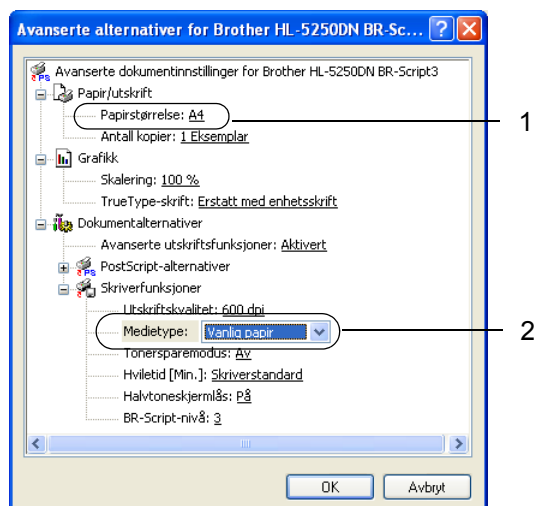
Avanserte alternativer for Brother HL-5250DN BR-Sc...

Avanserte dokumentinnstillinger for Brother HL-5250DN BR-Script3
Papir/utskrift
Papirstørrelse: A4
Antall kopier: 1 Eksemplar
Grafikk
Skalering: 100 %
TrueType-skrift: Erstatt med enhetsskrift
Dokumentalternativer
Avanserte utskriftsfunksjoner: Aktivert
PostScript-alternativer
Skriverfunksjoner
Utskriftskvalitet: 600 dpi
Medietype: Vanlig papir
Tonersparemodus: Av
Hviletid [Min.]: Skriverstandard
Halvtoneskjermlås: På
BR-Script-nivå: 3

1
2

OK
Avbryt